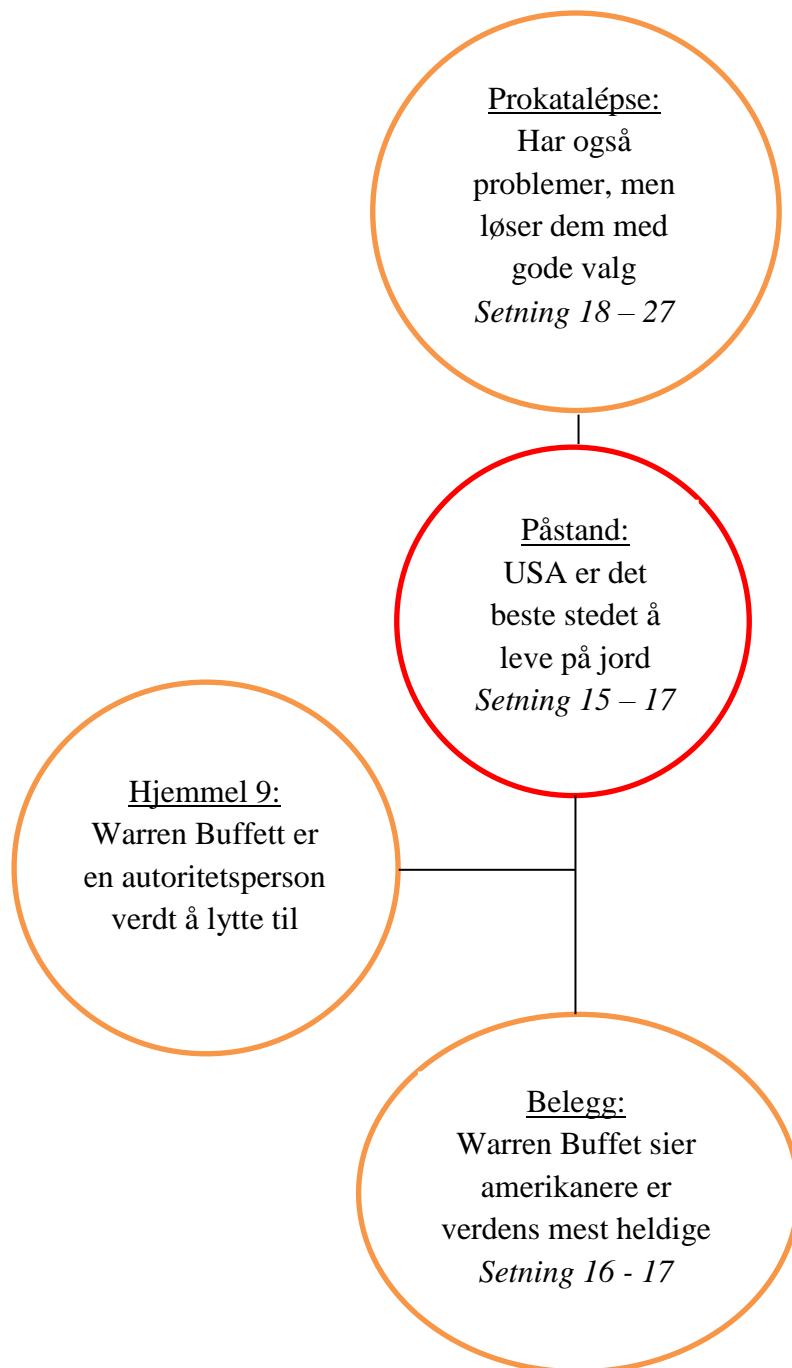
Prokatalépse:
Har også problemer, men løser dem med gode valg
*Setning 18 – 27*

Påstand:
USA er det beste stedet å leve på jord
*Setning 15 – 17*

Hjemmel 9:
Warren Buffett er en autoritetsperson verdt å lytte til

Belegg:
Warren Buffet sier amerikanere er verdens mest heldige
*Setning 16 - 17*